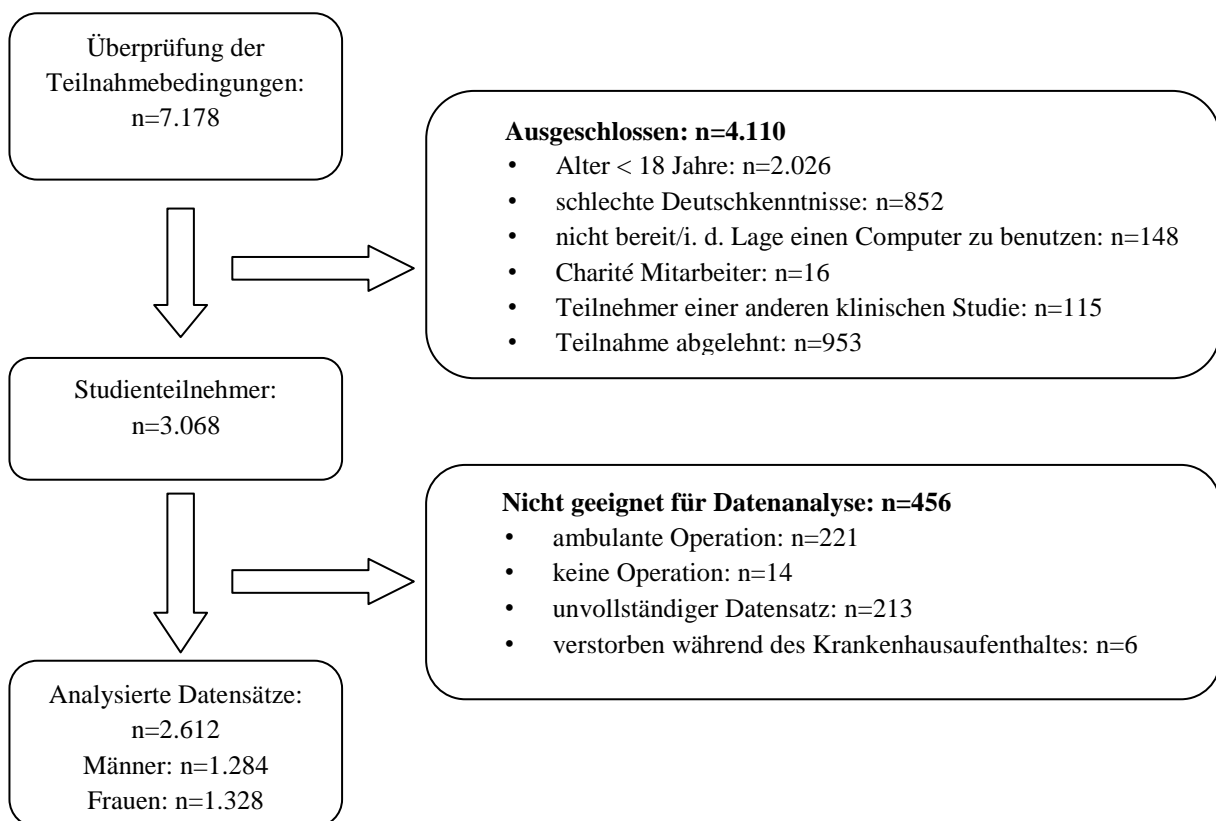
Überprüfung der Teilnahmebedingungen: n=7.178

**Ausgeschlossen: n=4.110**
- Alter < 18 Jahre: n=2.026
- schlechte Deutschkenntnisse: n=852
- nicht bereit/i. d. Lage einen Computer zu benutzen: n=148
- Charité Mitarbeiter: n=16
- Teilnehmer einer anderen klinischen Studie: n=115
- Teilnahme abgelehnt: n=953

Studienteilnehmer: n=3.068

**Nicht geeignet für Datenanalyse: n=456**
- ambulante Operation: n=221
- keine Operation: n=14
- unvollständiger Datensatz: n=213
- verstorben während des Krankenhausaufenthaltes: n=6

Analysierte Datensätze: n=2.612
Männer: n=1.284
Frauen: n=1.328